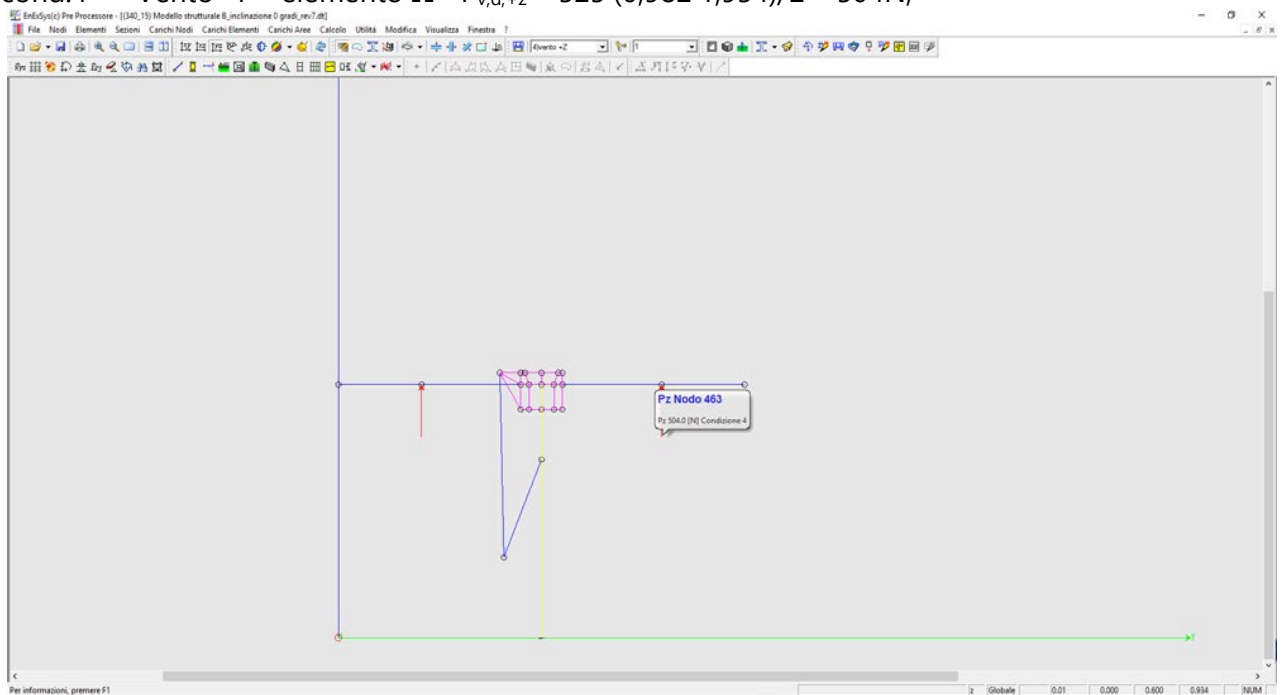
cond. 4 – vento + Z – elemento 11 – $F_{v,d,+Z}$ = 525·(0,562+1,354)/2 = 504 N;

EnExSys(c) Pre Processore - [(340_15) Modello strutturale 8_inclinazione 0 gradi_rev7.dt]

File Nodi Elementi Sezioni Carichi Nodi Carichi Elementi Carichi Aree Calcolo Utilità Modifica Visualizza Finestra ?

4(vento +Z

1

Pz Nodo 463

Pz 504.0 [N] Condizione 4

Y

Per informazioni, premere F1

z Globale 0.01 0.000 0.600 0.934 NUM